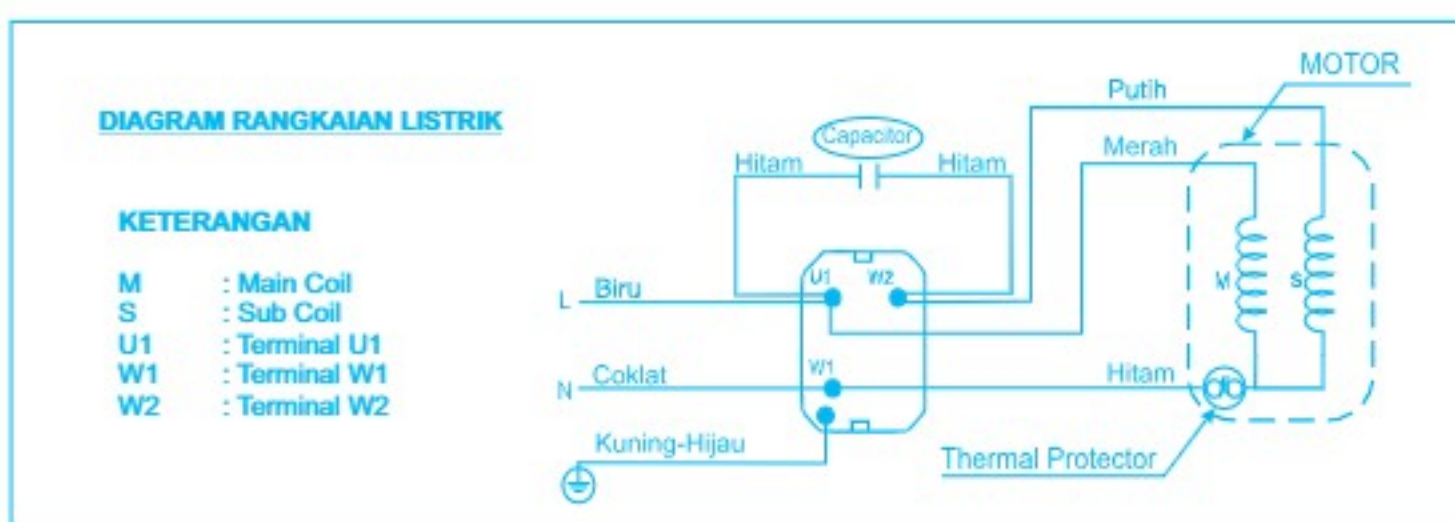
DIAGRAM RANGKAIAN LISTRIK

KETERANGAN

| | |
|---|---|
| M | : Main Coil |
| S | : Sub Coil |
| U1 | : Terminal U1 |
| W1 | : Terminal W1 |
| W2 | : Terminal W2 |

MOTOR
Putih
Capacitor
Hitam
Hitam
Merah
L
Biru
U1
W2
M
S
N
Coklat
W1
Hitam
Kuning-Hijau
Thermal Protector